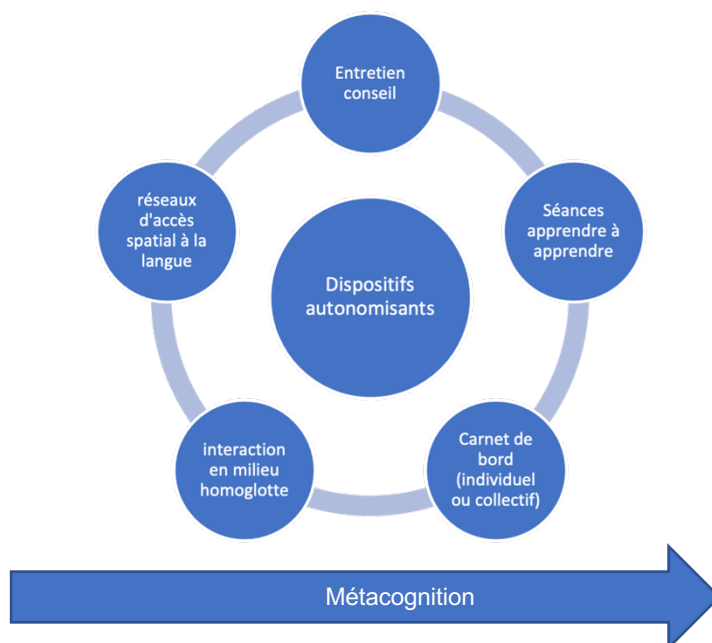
Entretien conseil

Séances apprendre à apprendre

Carnet de bord (individuel ou collectif)

interaction en milieu homoglotte

réseaux d'accès spatial à la langue

Dispositifs autonomisants

Métacognition